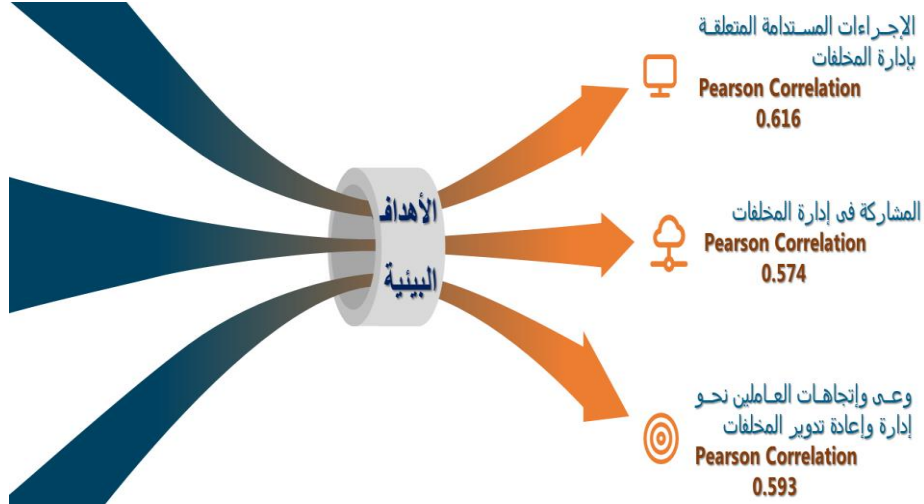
الأهداف البيئية

الإجـراءات المسـتدامة المتعلقـة بإدارة المخلفات
Pearson Correlation
0.616

المشاركة فى إدارة المخلفات
Pearson Correlation
0.574

وعـى وإتجاهـات العـاملين نحـو إدارة وإعادة تدوير المخلفات
Pearson Correlation
0.593